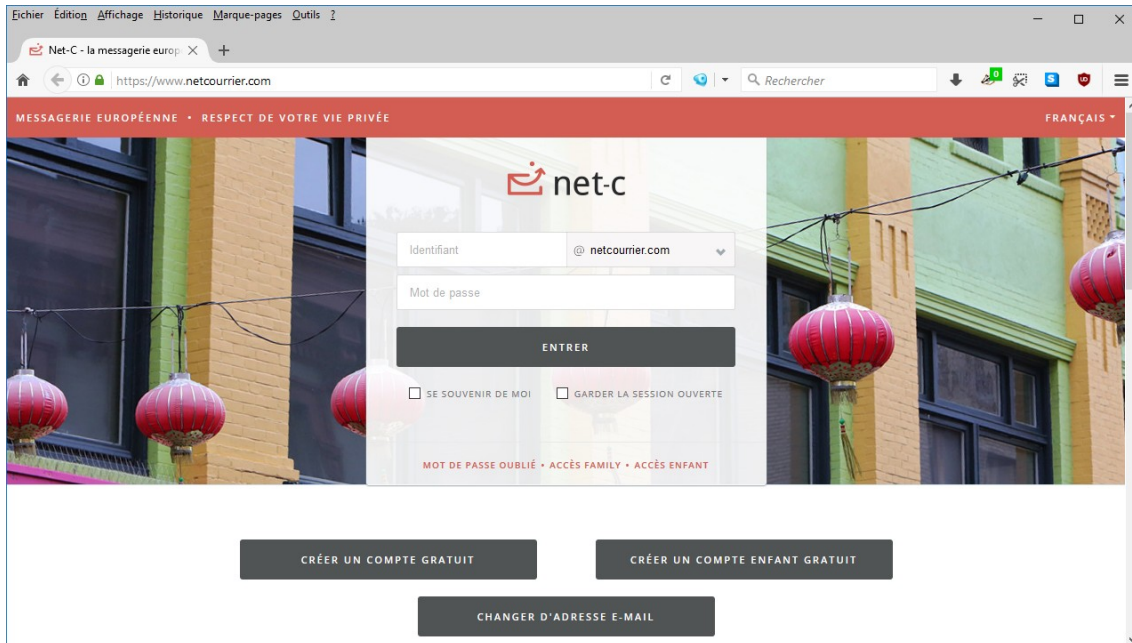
Fichier Édition Affichage Historique Marque-pages Outils ?

Net-C - la messagerie europ

https://www.netcourrier.com

Rechercher

0

S

MESSAGERIE EUROPÉENNE • RESPECT DE VOTRE VIE PRIVÉE

FRANÇAIS

net-c

Identifiant

@ netcourrier.com

Mot de passe

ENTRER

SE SOUVENIR DE MOI

GARDER LA SESSION OUVERTE

MOT DE PASSE OUBLIÉ • ACCÈS FAMILY • ACCÈS ENFANT

CRÉER UN COMPTE GRATUIT

CRÉER UN COMPTE ENFANT GRATUIT

CHANGER D'ADRESSE E-MAIL